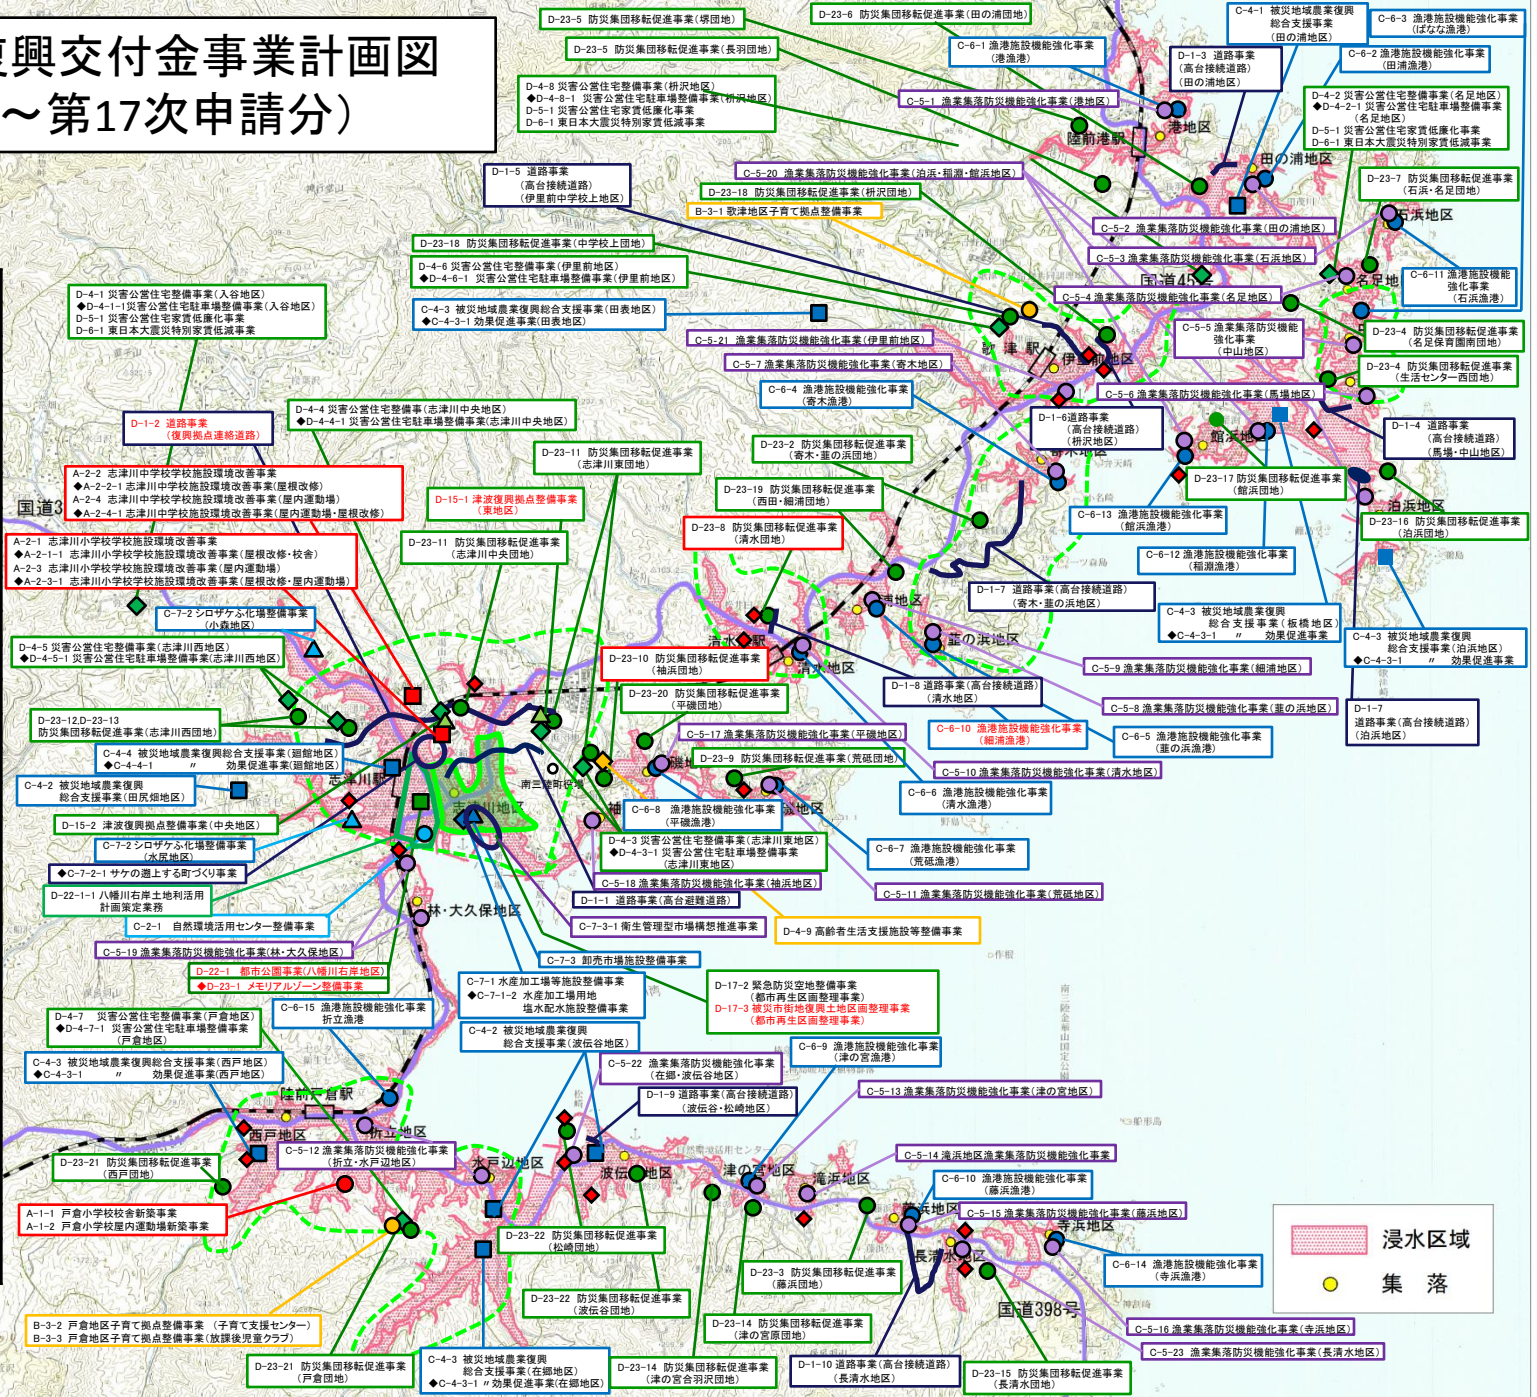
復興交付金事業計画図
〜第17次申請分）

D-23-5 防災集団移転促進事業（堺団地）
D-23-6 防災集団移転促進事業（田の浦団地）
D-23-5 防災集団移転促進事業（長羽団地）
C-4-1 被災地域農業復興総合支援事業（田の浦地区）
C-6-3 漁港施設機能強化事業（ばなな漁港）
C-6-1 漁港施設機能強化事業（港漁港）
D-1-3 道路事業（高台接続道路）（田の浦地区）
C-6-2 漁港施設機能強化事業（田浦漁港）
D-4-8 災害公営住宅整備事業（枡沢地区）
◆D-4-8-1 災害公営住宅駐車場整備事業（枡沢地区）
D-5-1 災害公営住宅家賃低廉化事業
D-6-1 東日本大震災特別家賃低減事業
C-5-1 漁業集落防災機能強化事業（港地区）
D-4-2 災害公営住宅整備事業（名足地区）
◆D-4-2-1 災害公営住宅駐車場整備事業（名足地区）
D-5-1 災害公営住宅家賃低廉化事業
D-6-1 東日本大震災特別家賃低減事業
港地区
陸前港駅
田の浦地区
D-1-5 道路事業（高台接続道路）（伊里前中学校上地区）
C-5-20 漁業集落防災機能強化事業（泊浜・稲淵・館浜地区）
D-23-18 防災集団移転促進事業（枡沢団地）
B-3-1 歌津地区子育て拠点整備事業
D-23-7 防災集団移転促進事業（石浜・名足団地）
石浜地区
C-5-2 漁業集落防災機能強化事業（田の浦地区）
D-23-18 防災集団移転促進事業（中学校上団地）
C-5-3 漁業集落防災機能強化事業（石浜地区）
D-4-6 災害公営住宅整備事業（伊里前地区）
◆D-4-6-1 災害公営住宅駐車場整備事業（伊里前地区）
国道45号
名足地区
C-6-11 漁港施設機能強化事業（石浜漁港）
D-4-1 災害公営住宅整備事業（入谷地区）
◆D-4-1-1災害公営住宅駐車場整備事業（入谷地区）
D-5-1 災害公営住宅家賃低廉化事業
D-6-1 東日本大震災特別家賃低減事業
C-4-3 被災地域農業復興総合支援事業（田表地区）
◆C-4-3-1 効果促進事業（田表地区）
C-5-4 漁業集落防災機能強化事業（名足地区）
C-5-5 漁業集落防災機能強化事業（中山地区）
D-23-4 防災集団移転促進事業（名足保育園南団地）
C-5-21 漁業集落防災機能強化事業（伊里前地区）
歌津駅
伊里前地区
D-23-4 防災集団移転促進事業（生活センター西団地）
C-5-7 漁業集落防災機能強化事業（寄木地区）
C-6-4 漁港施設機能強化事業（寄木漁港）
C-5-6 漁業集落防災機能強化事業（馬場地区）
D-4-4 災害公営住宅整備事業（志津川中央地区）
◆D-4-4-1 災害公営住宅駐車場整備事業（志津川中央地区）
D-1-6道路事業（高台接続道路）（枡沢地区）
D-1-4 道路事業（高台接続道路）（馬場・中山地区）
D-1-2 道路事業（復興拠点連絡道路）
館浜地区
D-23-11 防災集団移転促進事業（志津川東団地）
D-23-2 防災集団移転促進事業（寄木・韮の浜団地）
寄木地区
A-2-2 志津川中学校学校施設環境改善事業
◆A-2-2-1 志津川中学校学校施設環境改善事業（屋根改修）
A-2-4 志津川中学校学校施設環境改善事業（屋内運動場）
◆A-2-4-1 志津川中学校学校施設環境改善事業（屋内運動場・屋根改修）
D-23-17 防災集団移転促進事業（館浜団地）
泊浜地区
D-15-1 津波復興拠点整備事業（東地区）
D-23-19 防災集団移転促進事業（西田・細浦団地）
D-23-16 防災集団移転促進事業（泊浜団地）
国道398号
C-6-13 漁港施設機能強化事業（館浜漁港）
A-2-1 志津川小学校学校施設環境改善事業
◆A-2-1-1 志津川小学校学校施設環境改善事業（屋根改修・校舎）
A-2-3 志津川小学校学校施設環境改善事業（屋内運動場）
◆A-2-3-1 志津川小学校学校施設環境改善事業（屋根改修・屋内運動場）
D-23-11 防災集団移転促進事業（志津川中央団地）
D-23-8 防災集団移転促進事業（清水団地）
C-6-12 漁港施設機能強化事業（稲淵漁港）
C-7-2 シロザケふ化場整備事業（小森地区）
D-1-7 道路事業（高台接続道路）（寄木・韮の浜地区）
C-4-3 被災地域農業復興総合支援事業（板橋地区）
◆C-4-3-1 〃 効果促進事業
細浦地区
C-4-3 被災地域農業復興総合支援事業（泊浜地区）
◆C-4-3-1 〃 効果促進事業
D-4-5 災害公営住宅整備事業（志津川西地区）
◆D-4-5-1 災害公営住宅駐車場整備事業（志津川西地区）
清水浜駅
韮の浜地区
D-23-10 防災集団移転促進事業（袖浜団地）
清水地区
C-5-9 漁業集落防災機能強化事業（細浦地区）
D-1-8 道路事業（高台接続道路）（清水地区）
D-1-7 道路事業（高台接続道路）（泊浜地区）
D-23-20 防災集団移転促進事業（平磯団地）
C-5-8 漁業集落防災機能強化事業（韮の浜地区）
D-23-12,D-23-13 防災集団移転促進事業（志津川西団地）
C-5-17 漁業集落防災機能強化事業（平磯地区）
C-6-10 漁港施設機能強化事業（細浦漁港）
C-6-5 漁港施設機能強化事業（韮の浜漁港）
C-4-4 被災地域農業復興総合支援事業（廻館地区）
◆C-4-4-1 〃 効果促進事業（廻館地区）
D-23-9 防災集団移転促進事業（荒砥団地）
平磯地区
C-4-2 被災地域農業復興総合支援事業（田尻畑地区）
志津川駅
南三陸町役場
C-5-10 漁業集落防災機能強化事業（清水地区）
C-6-6 漁港施設機能強化事業（清水漁港）
荒砥地区
D-15-2 津波復興拠点整備事業（中央地区）
志津川地区
袖浜地区
C-6-8 漁港施設機能強化事業（平磯漁港）
C-7-2 シロザケふ化場整備事業（水尻地区）
D-4-3 災害公営住宅整備事業（志津川東地区）
◆D-4-3-1 災害公営住宅駐車場整備事業（志津川東地区）
C-6-7 漁港施設機能強化事業（荒砥漁港）
◆C-7-2-1 サケの遡上する町づくり事業
C-5-18 漁業集落防災機能強化事業（袖浜地区）
D-22-1-1 八幡川右岸土地利用計画策定業務
D-1-1 道路事業（高台避難道路）
C-5-11 漁業集落防災機能強化事業（荒砥地区）
C-2-1 自然環境活用センター整備事業
C-7-3-1 衛生管理型市場構想推進事業
D-4-9 高齢者生活支援施設等整備事業
林・大久保地区
C-5-19 漁業集落防災機能強化事業（林・大久保地区）
C-7-3 卸売市場施設整備事業
D-22-1 都市公園事業（八幡川右岸地区）
◆D-23-1 メモリアルゾーン整備事業
C-7-1 水産加工場等施設整備事業
◆C-7-1-2 水産加工場用地塩水配水施設整備事業
D-17-2 緊急防災空地整備事業（都市再生区画整理事業）
D-17-3 被災市街地復興土地区画整理事業（都市再生区画整理事業）
D-4-7 災害公営住宅整備事業（戸倉地区）
◆D-4-7-1 災害公営住宅駐車場整備事業（戸倉地区）
C-6-15 漁港施設機能強化事業 折立漁港
C-4-2 被災地域農業復興総合支援事業（波伝谷地区）
C-4-3 被災地域農業復興総合支援事業（西戸地区）
◆C-4-3-1 〃 効果促進事業（西戸地区）
C-6-9 漁港施設機能強化事業（津の宮漁港）
C-5-22 漁業集落防災機能強化事業（在郷・波伝谷地区）
陸前戸倉駅
D-1-9 道路事業（高台接続道路）（波伝谷・松崎地区）
C-5-13 漁業集落防災機能強化事業（津の宮地区）
折立地区
西戸地区
C-5-12 漁業集落防災機能強化事業（折立・水戸辺地区）
C-5-14 滝浜地区漁業集落防災機能強化事業
D-23-21 防災集団移転促進事業（西戸団地）
水戸辺地区
波伝谷地区
津の宮地区
滝浜地区
C-6-10 漁港施設機能強化事業（藤浜漁港）
藤浜地区
C-5-15 漁業集落防災機能強化事業（藤浜地区）
寺浜地区
A-1-1 戸倉小学校校舎新築事業
A-1-2 戸倉小学校屋内運動場新築事業
D-23-22 防災集団移転促進事業（松崎団地）
長清水地区
浸水区域
集　落
C-6-14 漁港施設機能強化事業（寺浜漁港）
D-23-3 防災集団移転促進事業（藤浜団地）
D-23-22 防災集団移転促進事業（波伝谷団地）
国道398号
B-3-2 戸倉地区子育て拠点整備事業 （子育て支援センター）
B-3-3 戸倉地区子育て拠点整備事業（放課後児童クラブ）
D-23-14 防災集団移転促進事業（津の宮原団地）
C-5-16 漁業集落防災機能強化事業（寺浜地区）
C-5-23 漁業集落防災機能強化事業（長清水地区）
D-23-21 防災集団移転促進事業（戸倉団地）
C-4-3 被災地域農業復興総合支援事業（在郷地区）
◆C-4-3-1 〃効果促進事業（在郷地区）
D-23-14 防災集団移転促進事業（津の宮合羽沢団地）
D-1-10 道路事業（高台接続道路）（長清水地区）
D-23-15 防災集団移転促進事業（長清水団地）
国道3